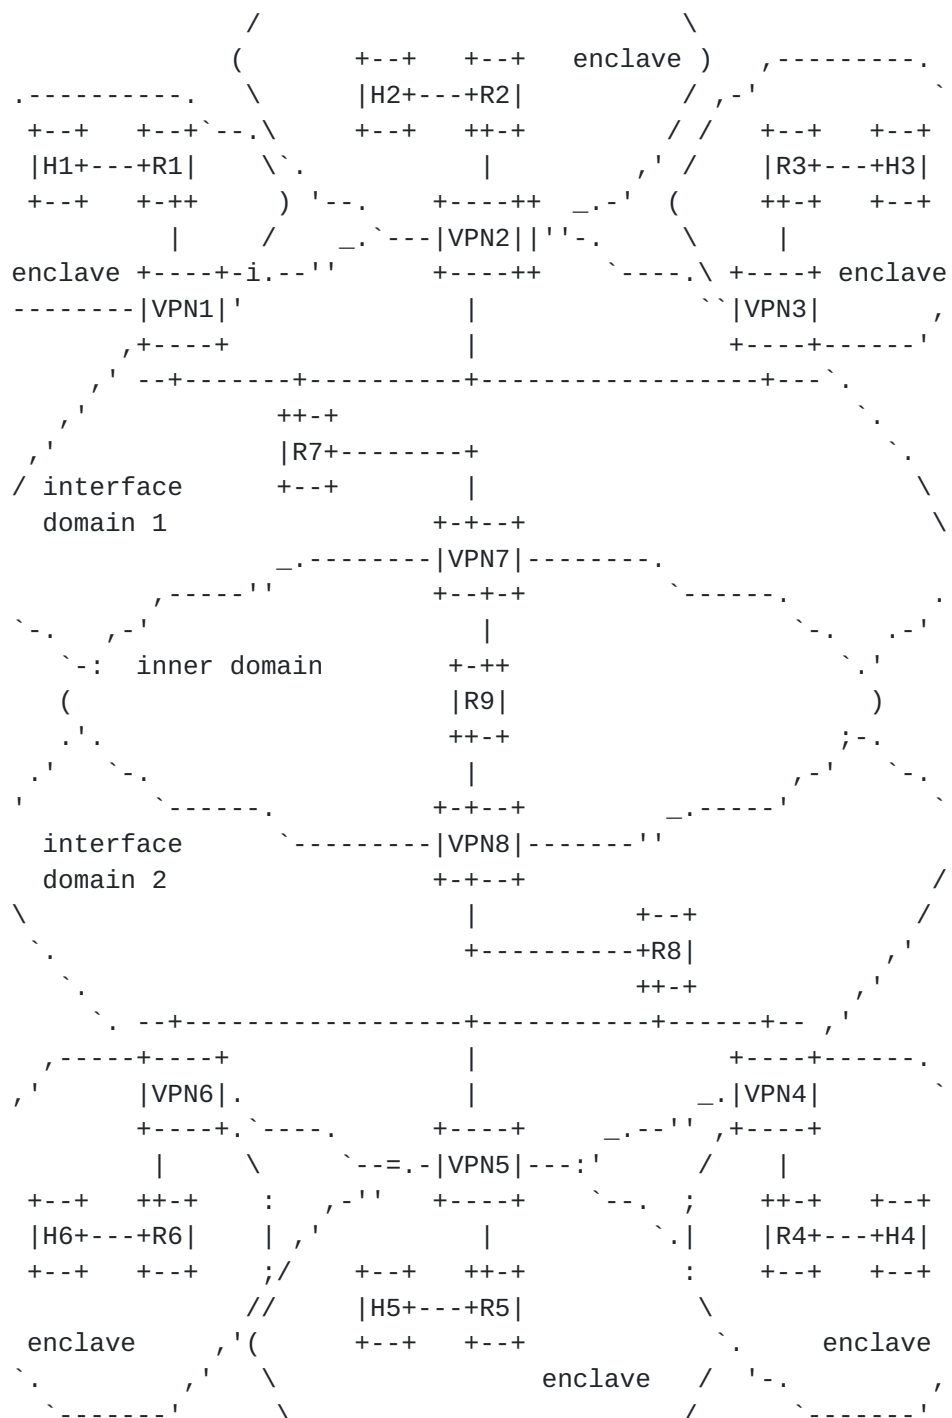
enclave

H2 R2

H1 R1

R3 H3

VPN2

enclave VPN1

VPN3 enclave

R7

interface
domain 1

VPN7

inner domain

R9

VPN8

interface
domain 2

R8

VPN6

VPN4

VPN5

H6 R6

R4 H4

H5 R5

enclave

enclave

enclave